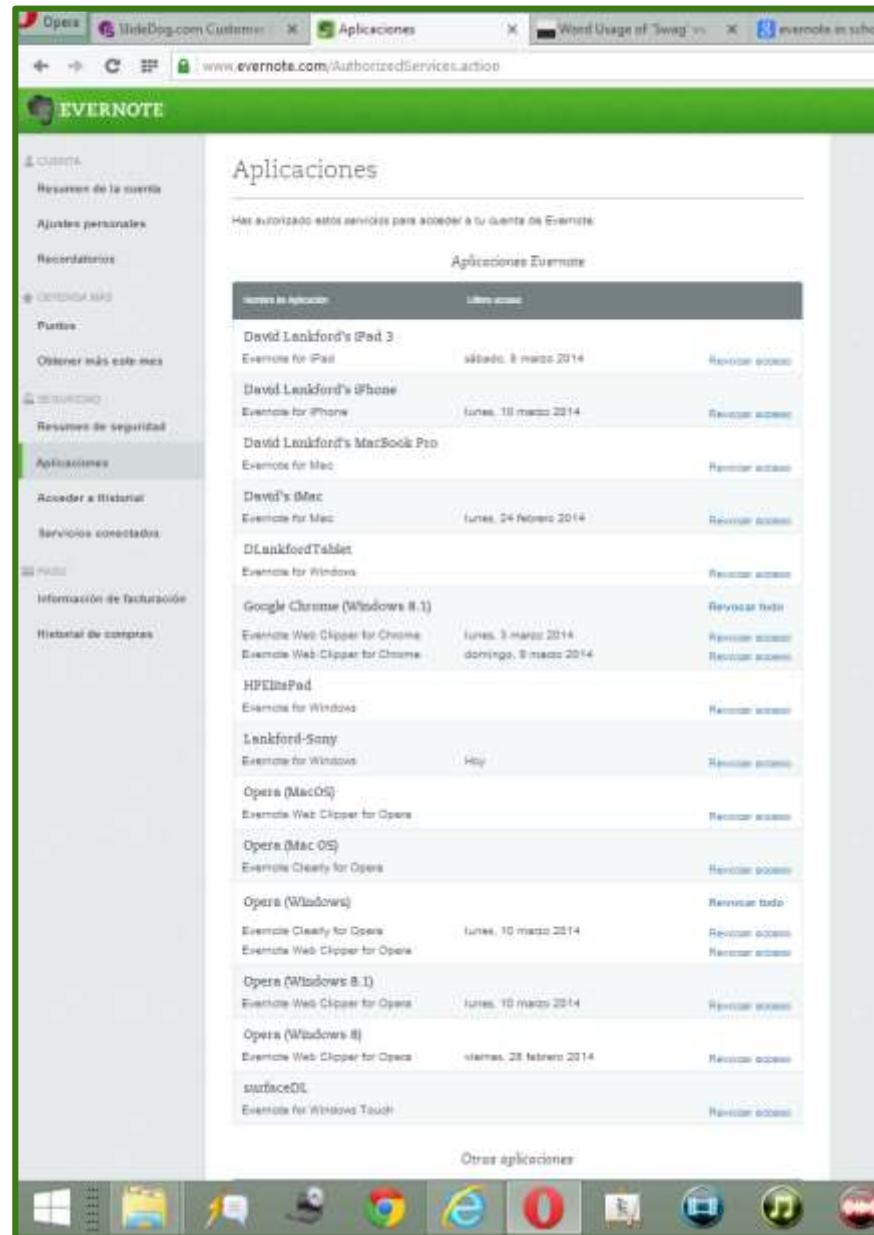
Opera | SlideDog.com Customer | Aplicaciones | Word Usage of "Swag" | evernote in scho

www.evernote.com/AuthorizedServices.action

EVERNOTE

CUENTA
Resumen de la cuenta
Ajustes personales
Recordatorios
OBTENGA MÁS
Puntos
Obtener más este mes
SEGURIDAD
Resumen de seguridad
Aplicaciones
Acceder a Historial
Servicios conectados
PAGO
Información de facturación
Historial de compras

Aplicaciones

Has autorizado estos servicios para acceder a tu cuenta de Evernote:

Aplicaciones Evernote

| Nombre de aplicación | Último acceso | |
|---|---|---|
| David Lankford's iPad 3<br>Evernote for iPad | sábado, 8 marzo 2014 | Revocar acceso |
| David Lankford's iPhone<br>Evernote for iPhone | lunes, 10 marzo 2014 | Revocar acceso |
| David Lankford's MacBook Pro<br>Evernote for Mac | | Revocar acceso |
| David's iMac<br>Evernote for Mac | lunes, 24 febrero 2014 | Revocar acceso |
| DLankfordTablet<br>Evernote for Windows | | Revocar acceso |
| Google Chrome (Windows 8.1) | | Revocar todo |
| Evernote Web Clipper for Chrome | lunes, 3 marzo 2014 | Revocar acceso |
| Evernote Web Clipper for Chrome | domingo, 9 marzo 2014 | Revocar acceso |
| HPElitePad<br>Evernote for Windows | | Revocar acceso |
| Lankford-Sony<br>Evernote for Windows | Hoy | Revocar acceso |
| Opera (MacOS)<br>Evernote Web Clipper for Opera | | Revocar acceso |
| Opera (Mac OS)<br>Evernote Clearly for Opera | | Revocar acceso |
| Opera (Windows) | | Revocar todo |
| Evernote Clearly for Opera | lunes, 10 marzo 2014 | Revocar acceso |
| Evernote Web Clipper for Opera | | Revocar acceso |
| Opera (Windows 8.1)<br>Evernote Web Clipper for Opera | lunes, 10 marzo 2014 | Revocar acceso |
| Opera (Windows 8)<br>Evernote Web Clipper for Opera | viernes, 28 febrero 2014 | Revocar acceso |
| surfaceDL<br>Evernote for Windows Touch | | Revocar acceso |

Otras aplicaciones